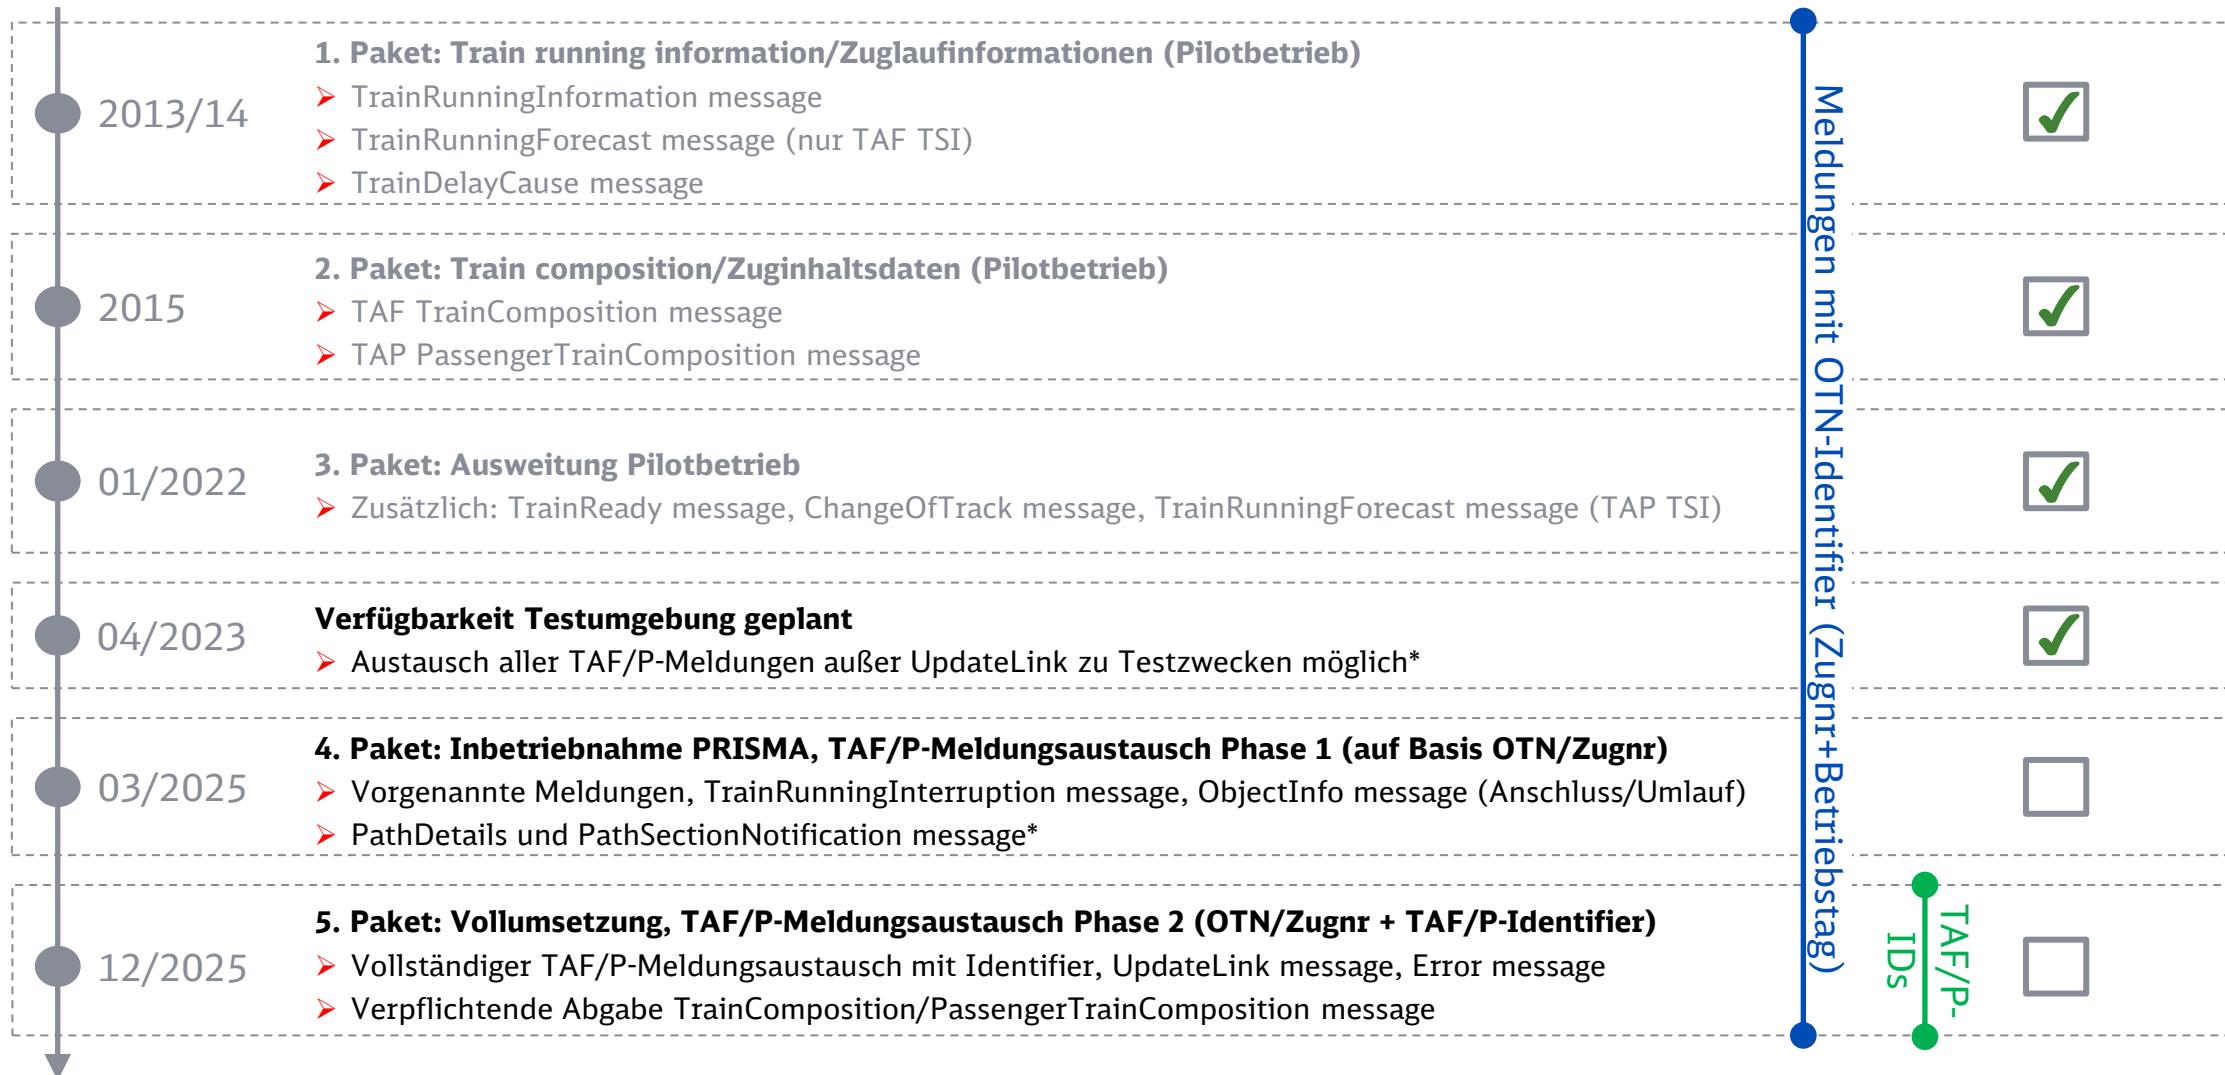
2013/14

1. Paket: Train running information/Zuglaufinformationen (Pilotbetrieb)
➤ TrainRunningInformation message
➤ TrainRunningForecast message (nur TAF TSI)
➤ TrainDelayCause message

2015

2. Paket: Train composition/Zuginhaltsdaten (Pilotbetrieb)
➤ TAF TrainComposition message
➤ TAP PassengerTrainComposition message

01/2022

3. Paket: Ausweitung Pilotbetrieb
➤ Zusätzlich: TrainReady message, ChangeOfTrack message, TrainRunningForecast message (TAP TSI)

04/2023

Verfügbarkeit Testumgebung geplant
➤ Austausch aller TAF/P-Meldungen außer UpdateLink zu Testzwecken möglich*

03/2025

4. Paket: Inbetriebnahme PRISMA, TAF/P-Meldungsaustausch Phase 1 (auf Basis OTN/Zugnr)
➤ Vorgenannte Meldungen, TrainRunningInterruption message, ObjectInfo message (Anschluss/Umlauf)
➤ PathDetails und PathSectionNotification message*

12/2025

5. Paket: Vollumsetzung, TAF/P-Meldungsaustausch Phase 2 (OTN/Zugnr + TAF/P-Identifier)
➤ Vollständiger TAF/P-Meldungsaustausch mit Identifier, UpdateLink message, Error message
➤ Verpflichtende Abgabe TrainComposition/PassengerTrainComposition message

Meldungen mit OTN-Identifier (Zugnr+Betriebstag)

TAF/P-IDs